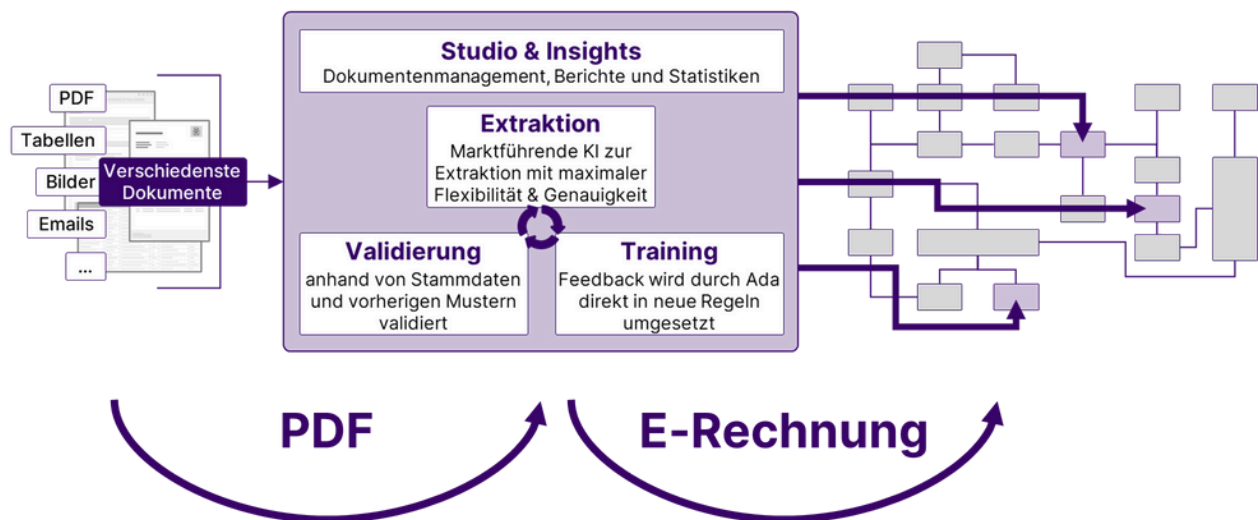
PDF
Tabellen
Bilder
Emails
...
Verschiedenste Dokumente

Studio & Insights
Dokumentenmanagement, Berichte und Statistiken

Extraktion
Marktführende KI zur Extraktion mit maximaler Flexibilität & Genauigkeit

Validierung
anhand von Stammdaten und vorherigen Mustern validiert

Training
Feedback wird durch Ada direkt in neue Regeln umgesetzt

PDF

E-Rechnung